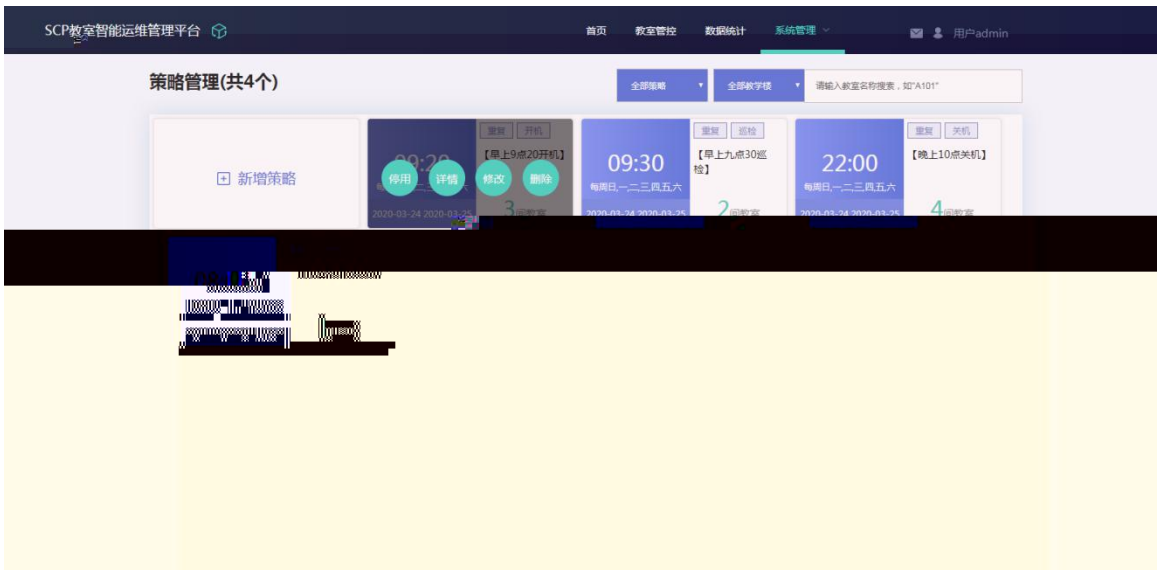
SCP教室智能运维管理平台

首页 教室管控 数据统计 系统管理

用户admin

策略管理(共4个)

全部策略 全部教学楼 请输入教室名称搜索，如"A101"

新增策略

重复 开机
09:20
【早上9点20开机】
停用 详情 修改 删除
2020-03-24 2020-03-25
3间教室

重复 巡检
09:30
【早上九点30巡检】
每周日,一,二,三,四,五,六
2020-03-24 2020-03-25
2间教室

重复 关机
22:00
【晚上10点关机】
每周日,一,二,三,四,五,六
2020-03-24 2020-03-25
4间教室